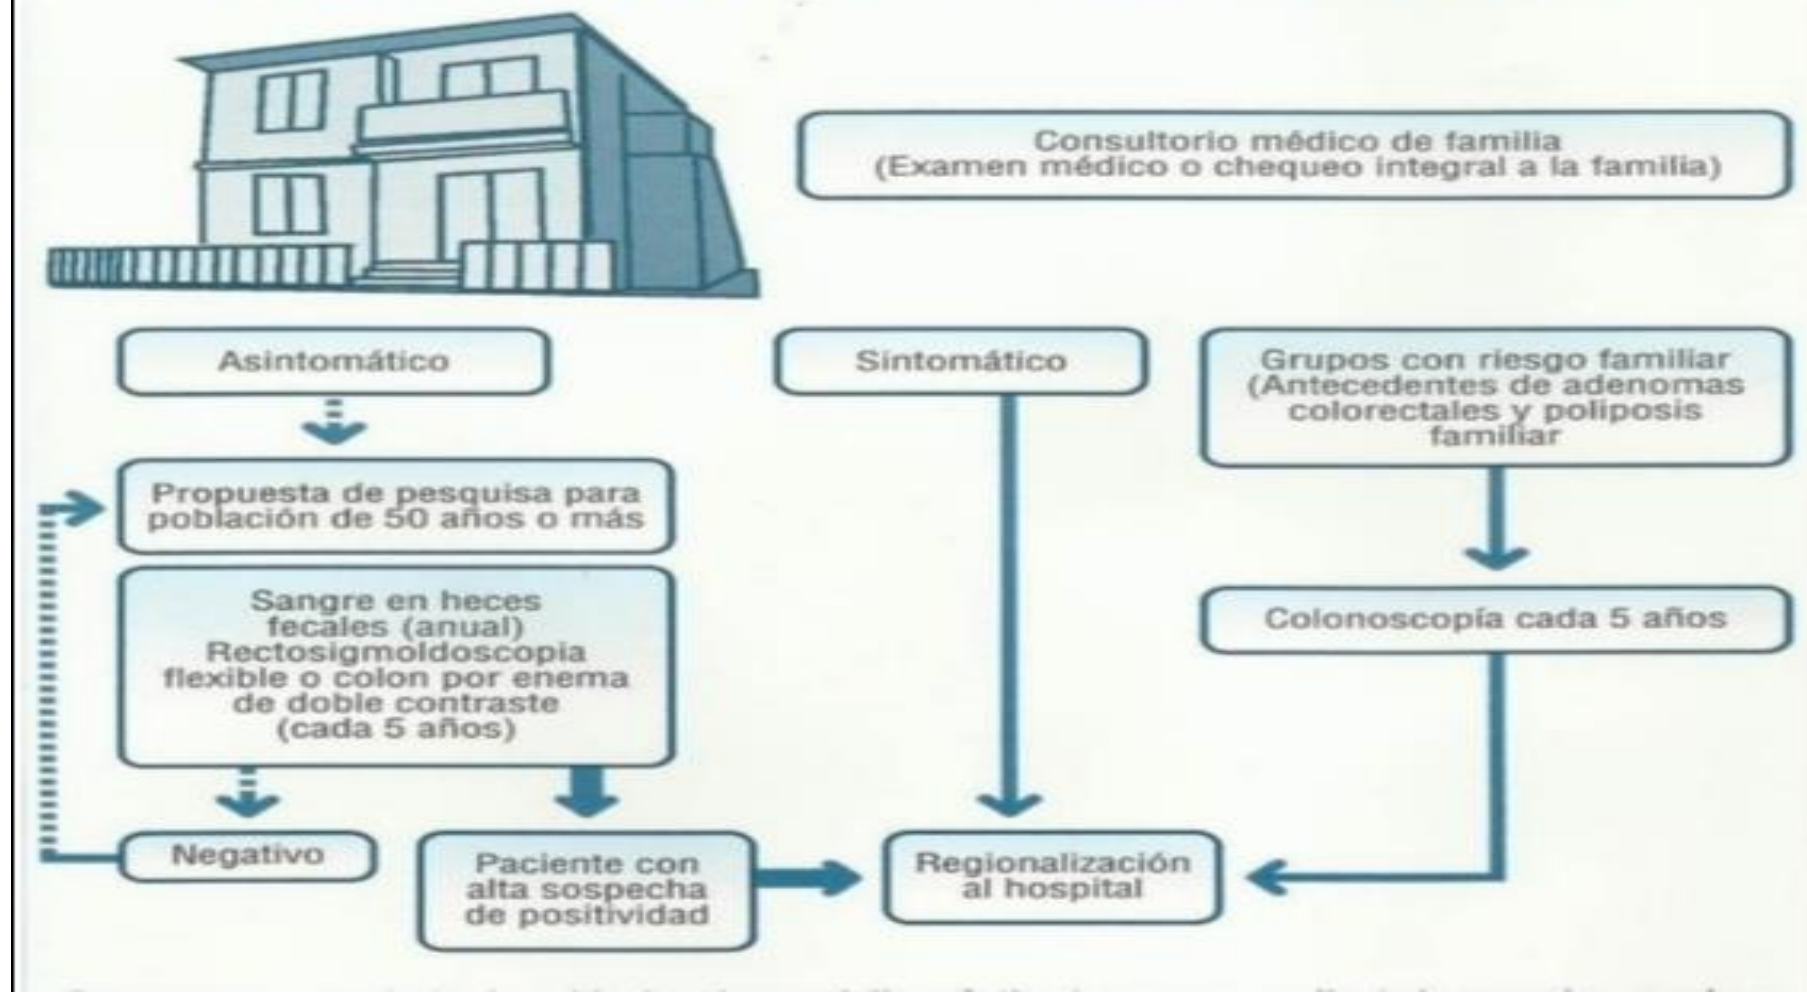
Consultorio médico de familia
(Examen médico o chequeo integral a la familia)

Asintomático

Síntomático

Grupos con riesgo familiar (Antecedentes de adenomas colorectales y poliposis familiar

Propuesta de pesquisa para población de 50 años o más

Sangre en heces fecales (anual) Rectosigmoidoscopia flexible o colon por enema de doble contraste (cada 5 años)

Colonoscopía cada 5 años

Negativo

Paciente con alta sospecha de positividad

Regionalización al hospital

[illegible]